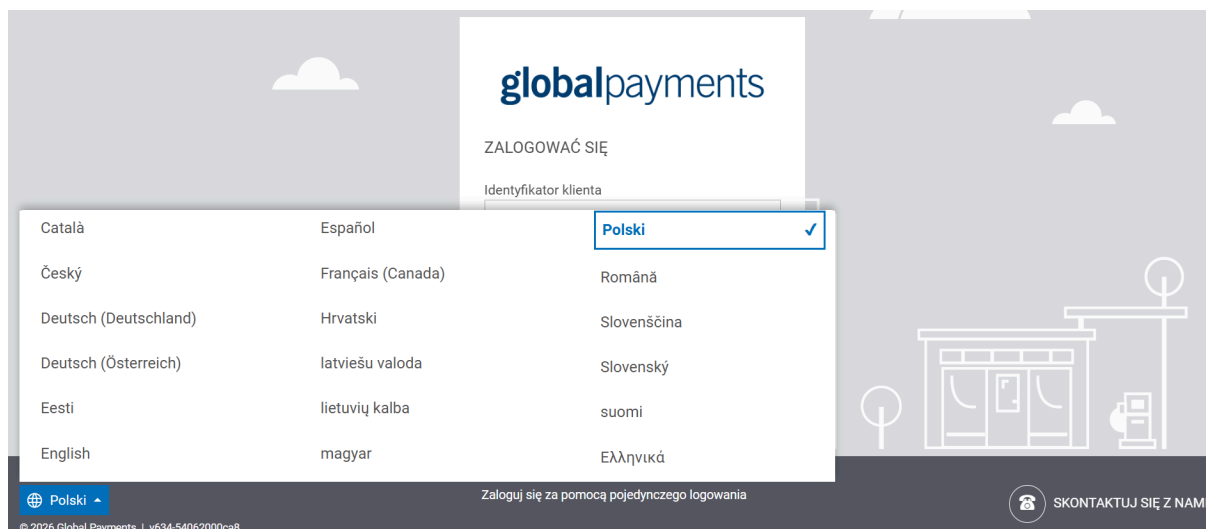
globalpayments

ZALOGOWAĆ SIĘ

Identyfikator klienta

Català
Český
Deutsch (Deutschland)
Deutsch (Österreich)
Eesti
English

Español
Français (Canada)
Hrvatski
latviešu valoda
lietuvių kalba
magyar

Polski ✓
Română
Slovenščina
Slovenský
suomi
Ελληνικά

Polski

Zaloguj się za pomocą pojedynczego logowania

SKONTAKTUJ SIĘ Z NAMI

© 2026 Global Payments | v634-54062000ca8